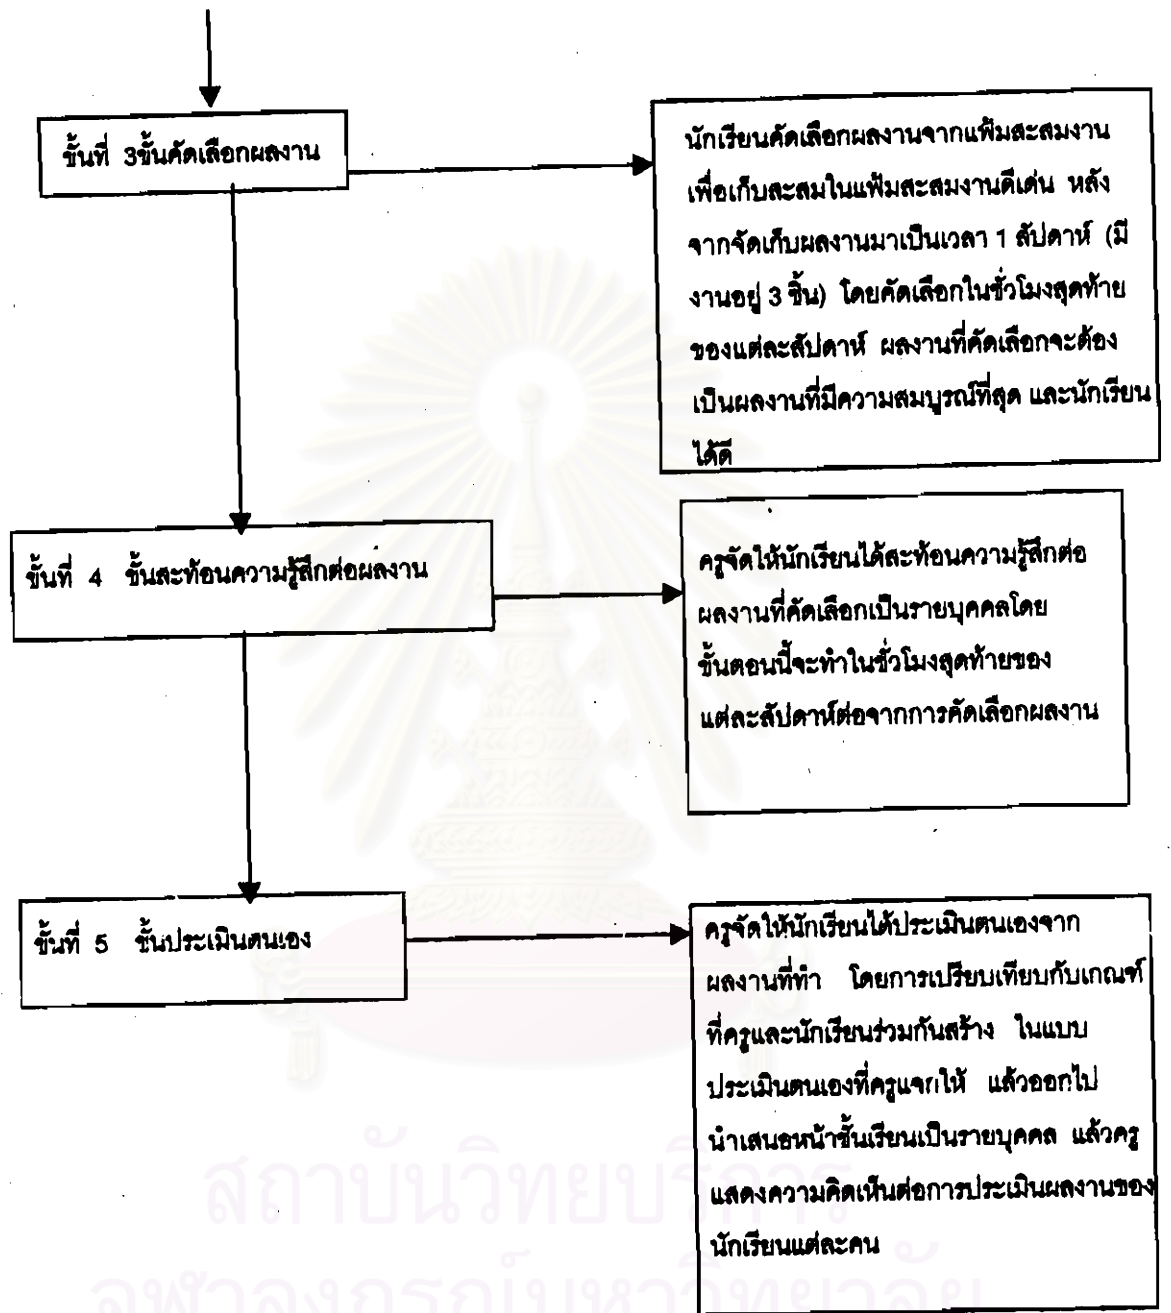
ขั้นที่ 3ขั้นคัดเลือกผลงาน

นักเรียนคัดเลือกผลงานจากแฟ้มสะสมงาน เพื่อเก็บสะสมในแฟ้มสะสมงานดีเด่น หลังจากจัดเก็บผลงานมาเป็นเวลา 1 สัปดาห์ (มีงานอยู่ 3 ชิ้น) โดยคัดเลือกในชั่วโมงสุดท้ายของแต่ละสัปดาห์ ผลงานที่คัดเลือกจะต้องเป็นผลงานที่มีความสมบูรณ์ที่สุด และนักเรียนได้ดี

ขั้นที่ 4 ขั้นสะท้อนความรู้สึกต่อผลงาน

ครูจัดให้นักเรียนได้สะท้อนความรู้สึกต่อผลงานที่คัดเลือกเป็นรายบุคคลโดยขั้นตอนนี้จะทำในชั่วโมงสุดท้ายของแต่ละสัปดาห์ต่อจากการคัดเลือกผลงาน

ขั้นที่ 5 ขั้นประเมินตนเอง

ครูจัดให้นักเรียนได้ประเมินตนเองจากผลงานที่ทำ โดยการเปรียบเทียบกับเกณฑ์ที่ครูและนักเรียนร่วมกันสร้าง ในแบบประเมินตนเองที่ครูแจกให้ แล้วออกไปนำเสนอหน้าชั้นเรียนเป็นรายบุคคล แล้วครูแสดงความคิดเห็นต่อการประเมินผลงานของนักเรียนแต่ละคน

สถาบันวิทยบริการ
จุฬาลงกรณ์มหาวิทยาลัย